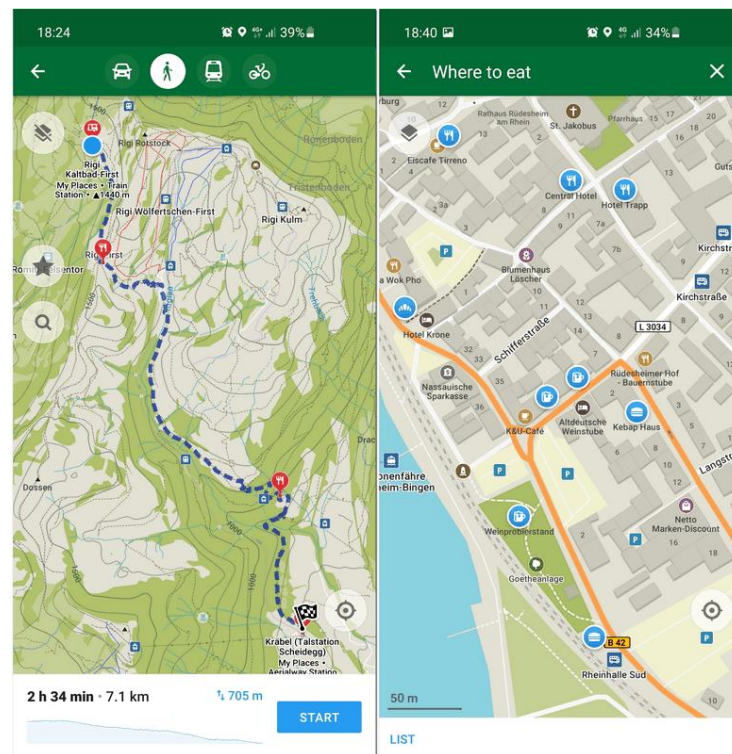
18:24 39%

Rigi Rotstock
Rigi Kaltbad-First
My Places • Train Station • 1440 m
Rigi Wölfertschen-First
Rigi Kulm
Rigi First
Romiti Felsentor
Dossen
Kräbel (Talstation Scheidegg)
My Places • Aerialway Station

2 h 34 min • 7.1 km
705 m
START

18:40 34%

Where to eat

Rathaus Rüdesheim am Rhein
St. Jakobus
Eiscafe Tirreno
Central Hotel
Hotel Trapp
Blumenhaus Lüscher
a Wok Pho
Hotel Krone
Schifferstraße
L 3034
Kirchstraße
Rüdesheimer Hof - Bauernstube
Nassauische Sparkasse
K&U-Café
Altdeutsche Weinstube
Kebap Haus
onenfähre heim-Bingen
Weinprobierstand
Netto Marken-Discount
Goetheanlage
B 42
Rheinhalle Süd
Langstr
50 m

LIST